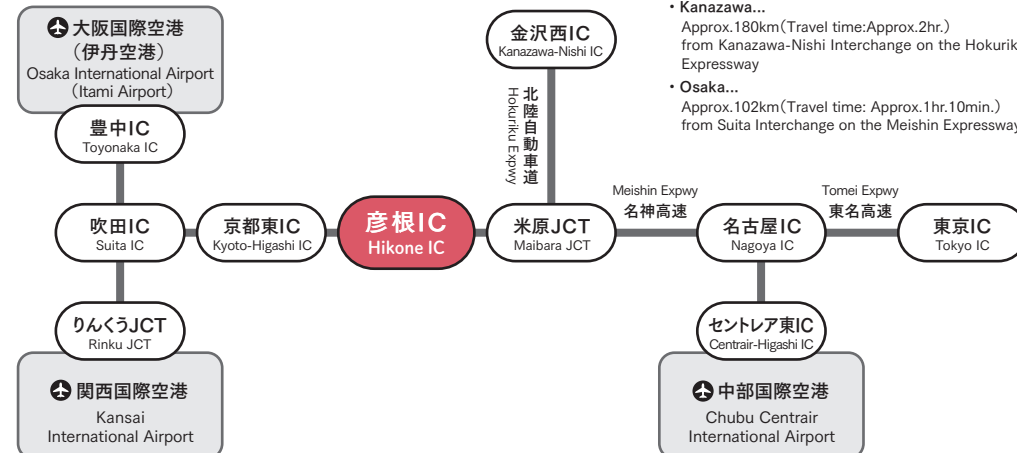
大阪国際空港
(伊丹空港)
Osaka International Airport
(Itami Airport)

豊中IC
Toyonaka IC

吹田IC
Suita IC

りんくうJCT
Rinku JCT

関西国際空港
Kansai
International Airport

京都東IC
Kyoto-Higashi IC

彦根IC
Hikone IC

金沢西IC
Kanazawa-Nishi IC

北陸自動車道
Hokuriku Expwy

米原JCT
Maibara JCT

Meishin Expwy
名神高速

名古屋IC
Nagoya IC

Tomei Expwy
東名高速

東京IC
Tokyo IC

セントレア東IC
Centrair-Higashi IC

中部国際空港
Chubu Centrair
International Airport

・Kanazawa...
Approx.180km(Travel time:Approx.2hr.) from Kanazawa-Nishi Interchange on the Hokurik Expressway

・Osaka...
Approx.102km(Travel time: Approx.1hr.10min.) from Suita Interchange on the Meishin Expressway